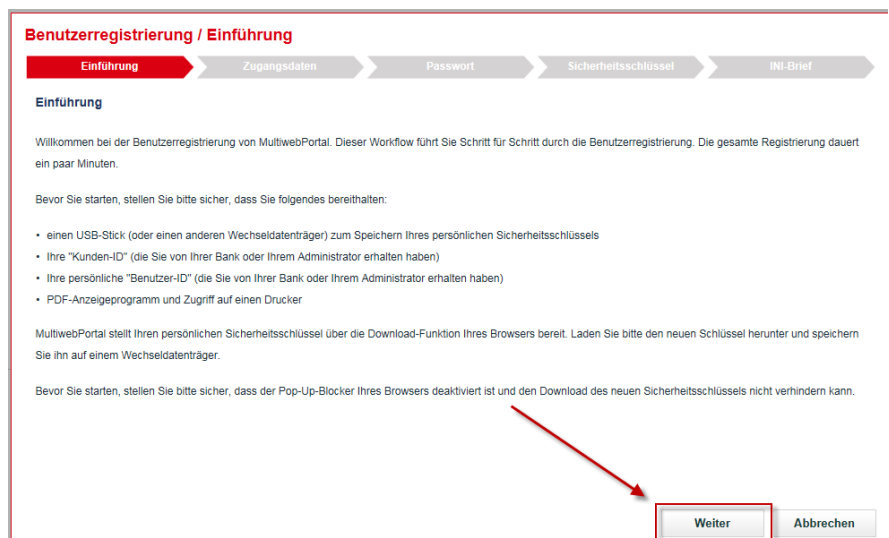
Benutzerregistrierung / Einführung

Einführung | Zugangsdaten | Passwort | Sicherheitsschlüssel | INI-Brief

Einführung

Willkommen bei der Benutzerregistrierung von MultiwebPortal. Dieser Workflow führt Sie Schritt für Schritt durch die Benutzerregistrierung. Die gesamte Registrierung dauert ein paar Minuten.

Bevor Sie starten, stellen Sie bitte sicher, dass Sie folgendes bereithalten:

• einen USB-Stick (oder einen anderen Wechseldatenträger) zum Speichern Ihres persönlichen Sicherheitsschlüssels
• Ihre "Kunden-ID" (die Sie von Ihrer Bank oder Ihrem Administrator erhalten haben)
• Ihre persönliche "Benutzer-ID" (die Sie von Ihrer Bank oder Ihrem Administrator erhalten haben)
• PDF-Anzeigeprogramm und Zugriff auf einen Drucker

MultiwebPortal stellt Ihren persönlichen Sicherheitsschlüssel über die Download-Funktion Ihres Browsers bereit. Laden Sie bitte den neuen Schlüssel herunter und speichern Sie ihn auf einem Wechseldatenträger.

Bevor Sie starten, stellen Sie bitte sicher, dass der Pop-Up-Blocker Ihres Browsers deaktiviert ist und den Download des neuen Sicherheitsschlüssels nicht verhindern kann.

Weiter

Abbrechen